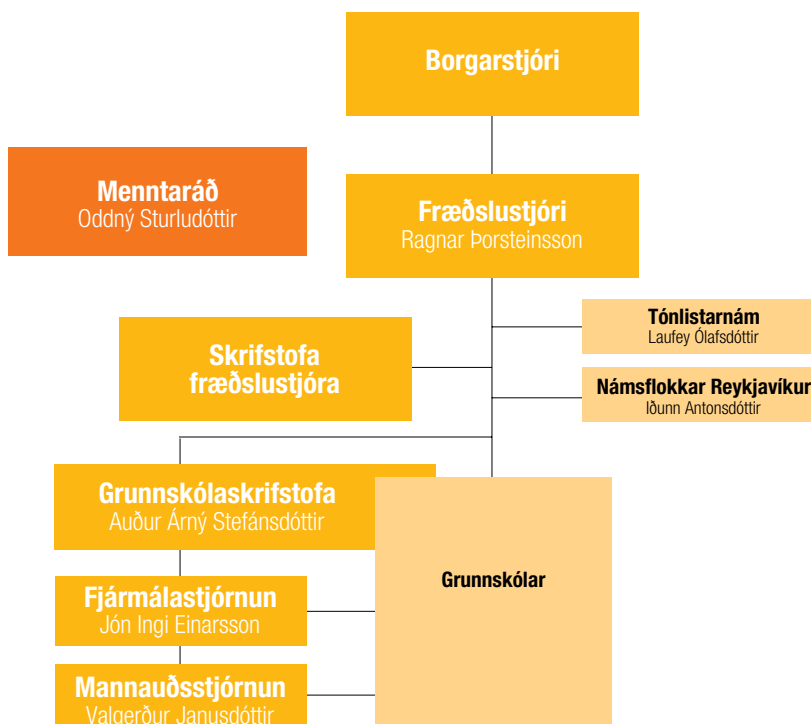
Borgarstjóri

Menntaráð
Oddný Sturludóttir

Fræðslustjóri
Ragnar Þorsteinsson

Tónlistarnám
Laufey Ólafsdóttir

Skrifstofa fræðslustjóra

Námsflokkar Reykjavíkur
Iðunn Antonsdóttir

Grunnskólaskrifstofa
Auður Árný Stefánsdóttir

Grunnskólar

Fjármálastjórnun
Jón Ingi Einarsson

Mannauðsstjórnun
Valgerður Janusdóttir